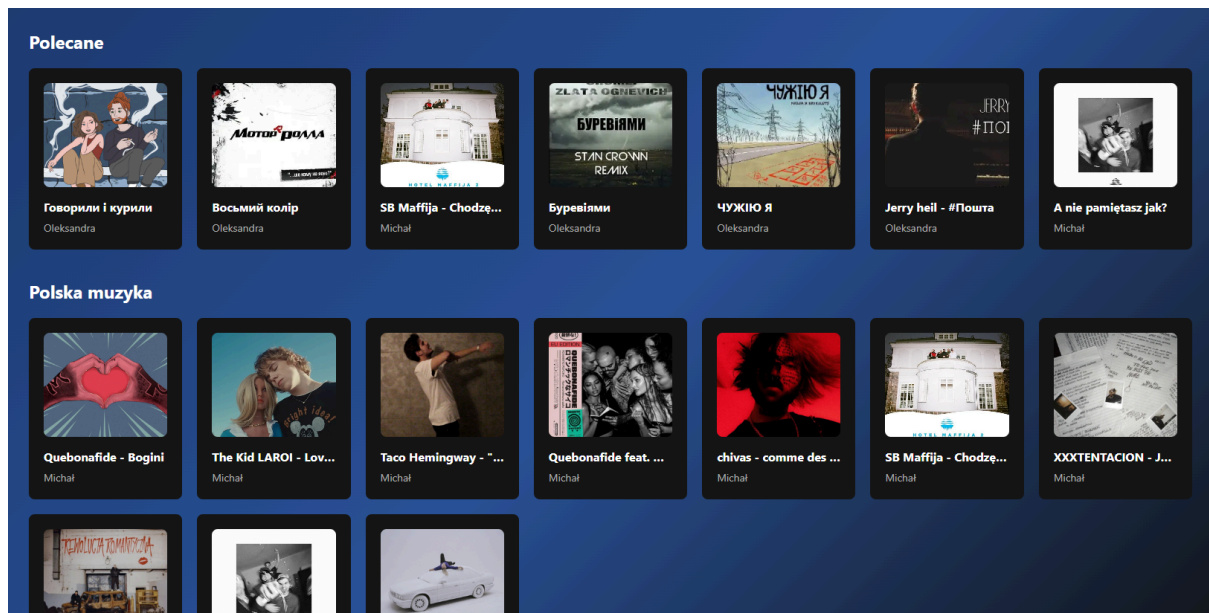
Polecane

Говорили і курили
Oleksandra

Восьмий колір
Oleksandra

SB Maffija - Chodzę...
Michał

Буревіями
Oleksandra

ЧУЖИЮ Я
Oleksandra

Jerry heil - #Пошта
Oleksandra

A nie pamiętasz jak?
Michał

Polska muzyka

Quebonafide - Bogini
Michał

The Kid LAROI - Lov...
Michał

Taco Hemingway - "...
Michał

Quebonafide feat. ...
Michał

chivas - comme des ...
Michał

SB Maffija - Chodzę...
Michał

XXXTENTACION - J...
Michał